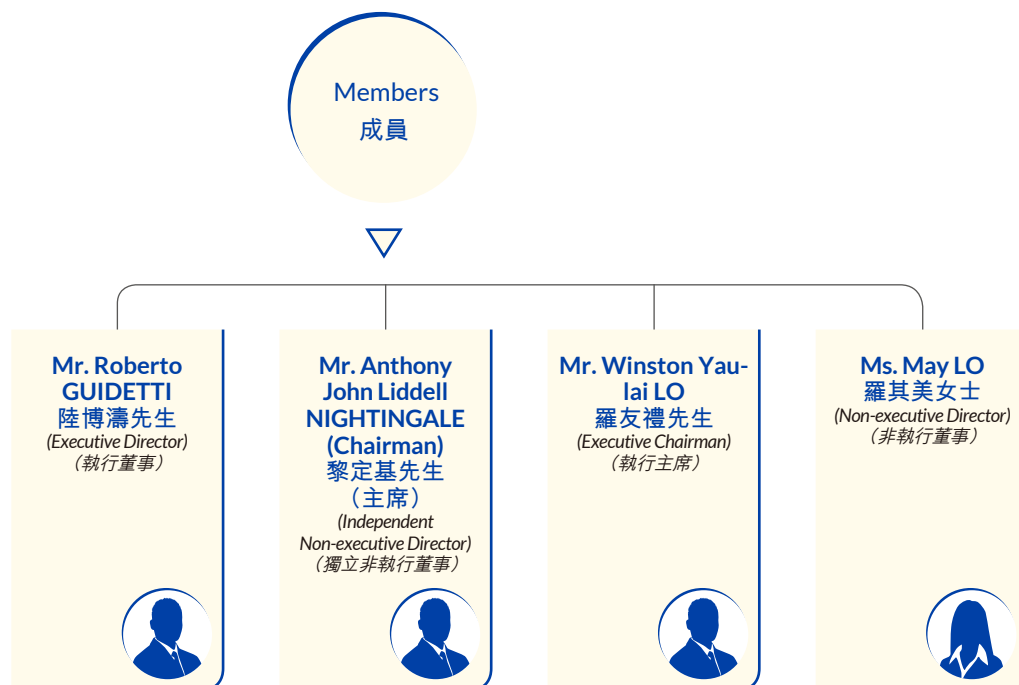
Members
成員

Mr. Roberto GUIDETTI
陸博濤先生
(Executive Director)
(執行董事)

Mr. Anthony John Liddell NIGHTINGALE (Chairman)
黎定基先生
(主席)
(Independent Non-executive Director)
(獨立非執行董事)

Mr. Winston Yau-lai LO
羅友禮先生
(Executive Chairman)
(執行主席)

Ms. May LO
羅其美女士
(Non-executive Director)
(非執行董事)